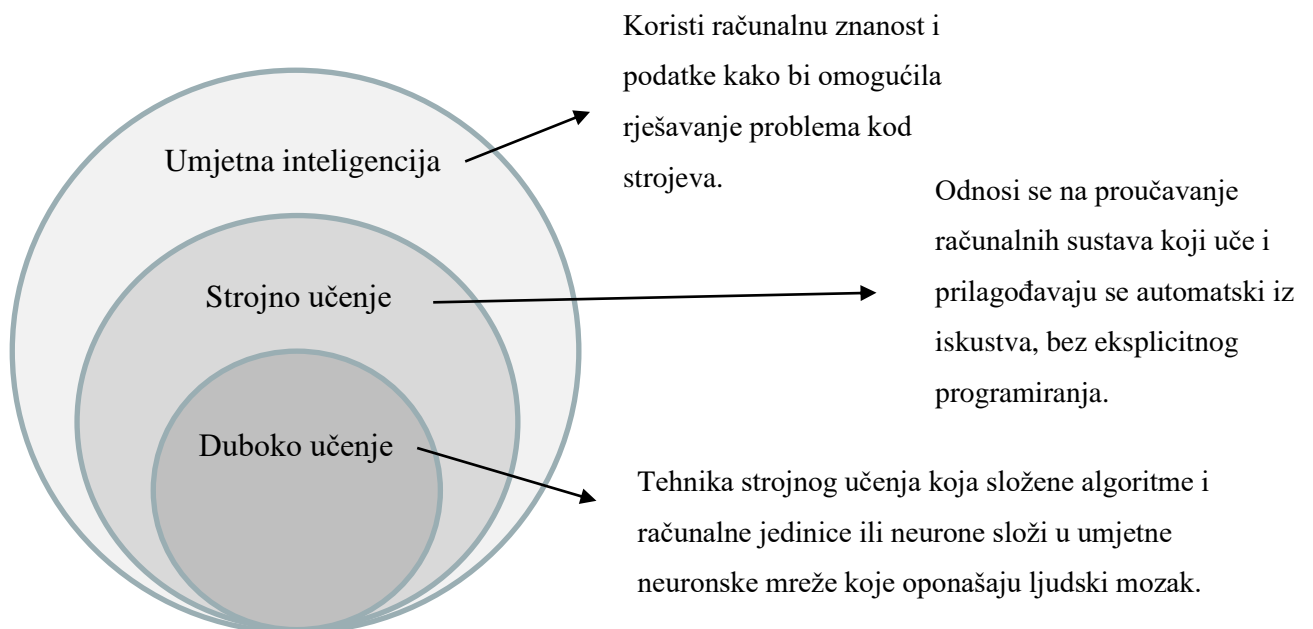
Umjetna inteligencija

Koristi računalnu znanost i podatke kako bi omogućila rješavanje problema kod strojeva.

Strojno učenje

Odnosi se na proučavanje računalnih sustava koji uče i prilagođavaju se automatski iz iskustva, bez eksplicitnog programiranja.

Duboko učenje

Tehnika strojnog učenja koja složene algoritme i računalne jedinice ili neurone složi u umjetne neuronske mreže koje oponašaju ljudski mozak.